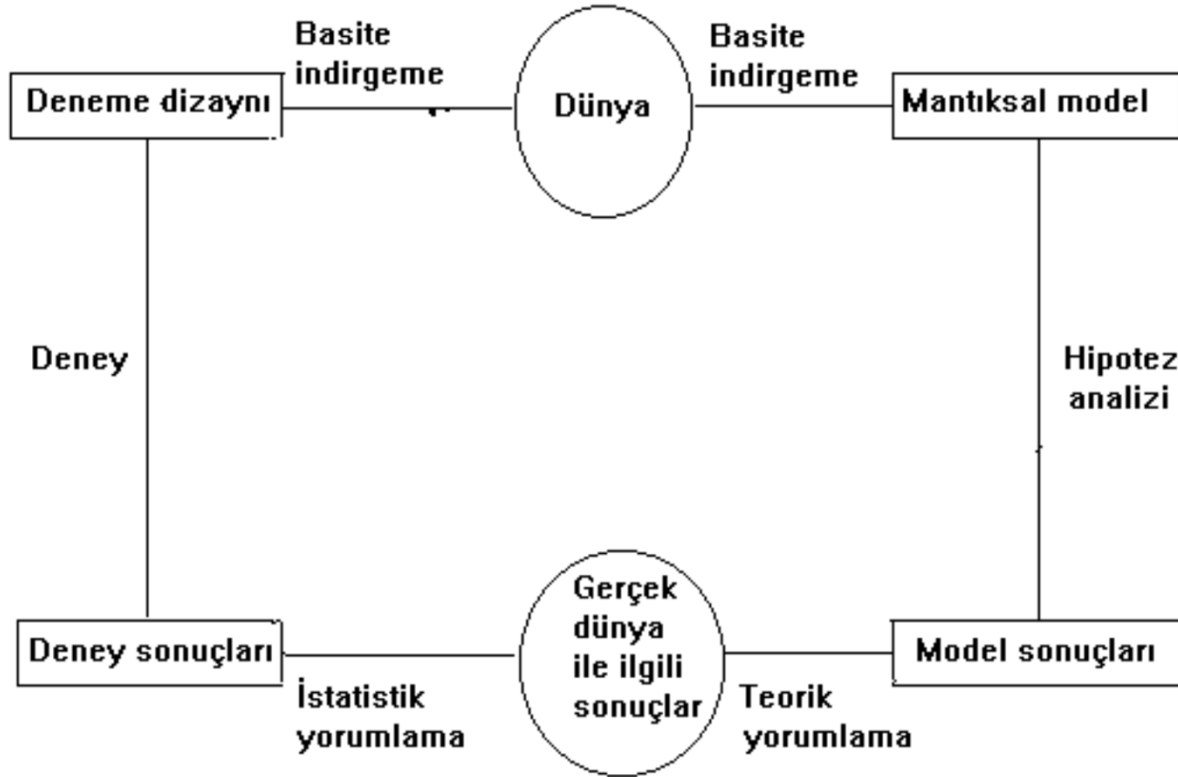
Basite indirgeme

Dünya

Basite indirgeme

Deneme dizaynı

Mantıksal model

Deney

Hipotez analizi

Deney sonuçları

Gerçek dünya ile ilgili sonuçlar

Model sonuçları

İstatistik yorumlama

Teorik yorumlama